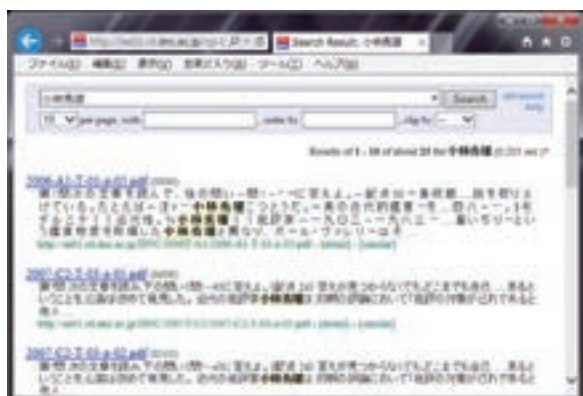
Search Result: 小林秀雄

ファイル(F) 編集(E) 表示(V) お気に入り(A) ツール(T) ヘルプ(H)

小林秀雄

Search

per page, with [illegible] , sorts by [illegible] , clip by

Results of 1 - 10 of about 20 for 小林秀雄

2006-A1-T-01-a-01.pdf
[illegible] 小林秀雄 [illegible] 小林秀雄 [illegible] 小林秀雄 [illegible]
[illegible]

2007-C2-T-03-a-01.pdf
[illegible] 小林秀雄 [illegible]
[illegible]

2007-C2-T-03-a-02.pdf
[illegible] 小林秀雄 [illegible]